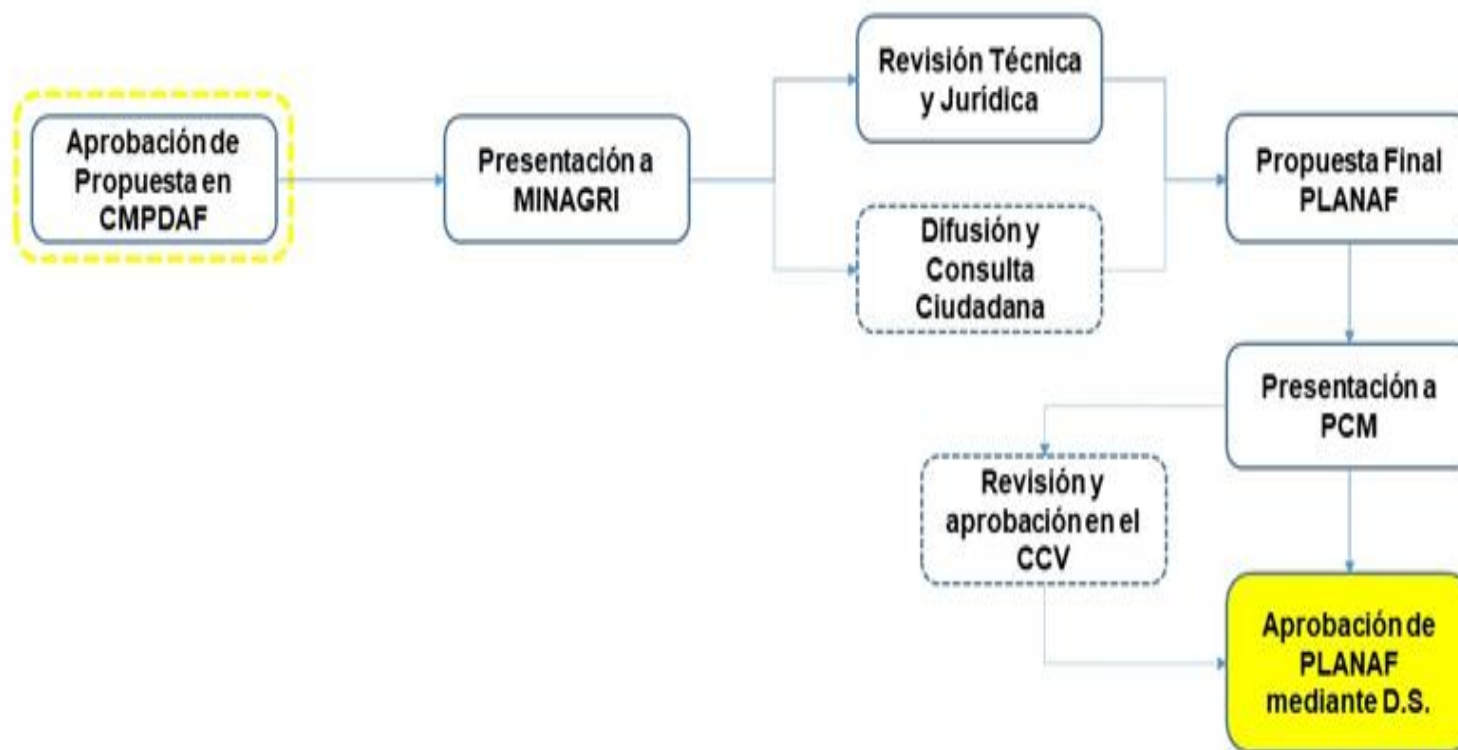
Aprobación de Propuesta en CMPDAF

Presentación a MINAGRI

Revisión Técnica y Jurídica

Difusión y Consulta Ciudadana

Propuesta Final PLANAF

Presentación a PCM

Revisión y aprobación en el CCV

Aprobación de PLANAF mediante D.S.